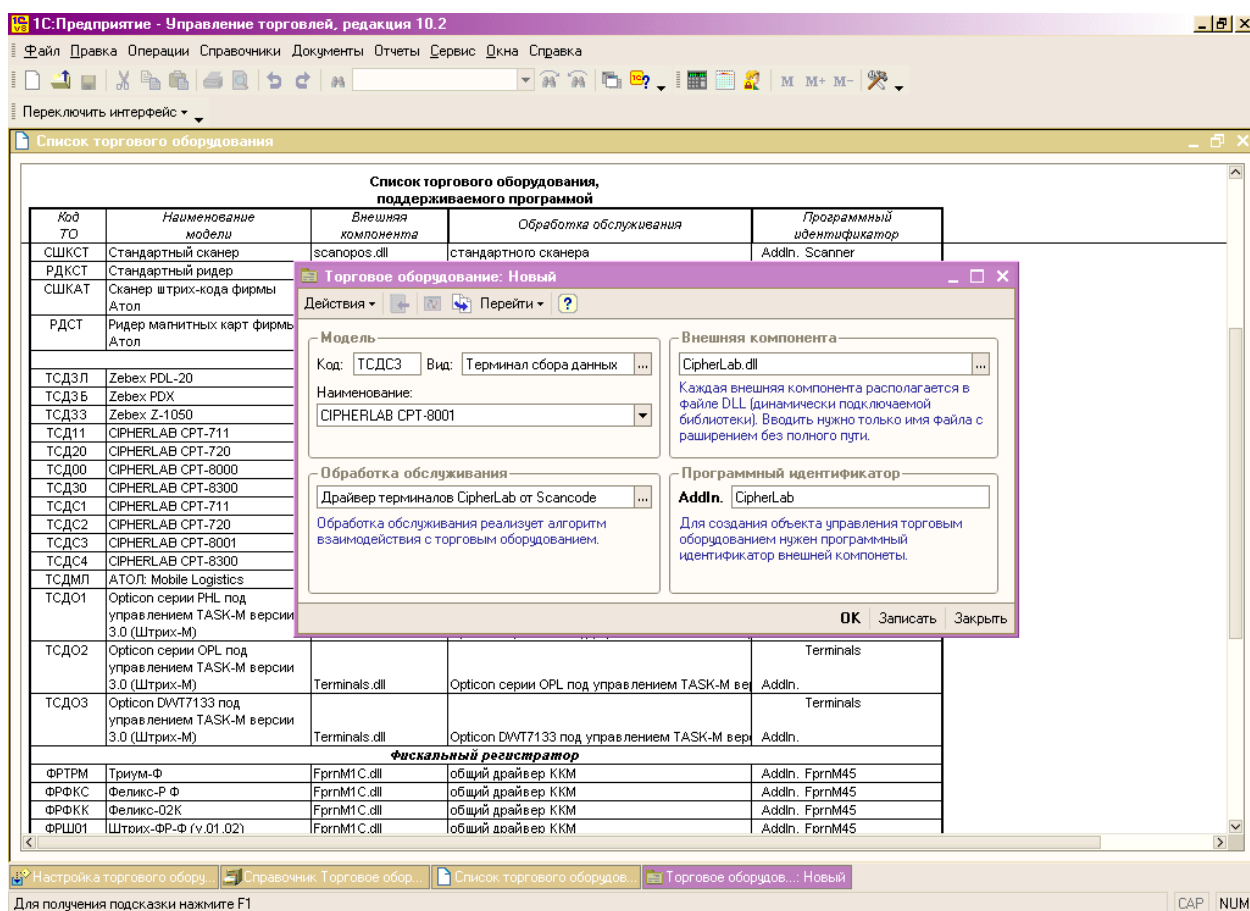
1С:Предприятие - Управление торговлей, редакция 10.2

Файл Правка Операции Справочники Документы Отчеты Сервис Окна Справка

М М+ М-

Переключить интерфейс

Список торгового оборудования

Список торгового оборудования, поддерживаемого программой

| Код ТО | Наименование модели | Внешняя компонента | Обработка обслуживания | Программный идентификатор |
|---|---|---|---|---|
| СШКСТ | Стандартный сканер | scanopos.dll | стандартного сканера | AddIn. Scanner |
| РДКСТ | Стандартный ридер | | | |
| СШКАТ | Сканер штрих-кода фирмы Атол | | | |
| РДСТ | Ридер магнитных карт фирмы Атол | | | |
| ТСДЗЛ | Zebex PDL-20 | | | |
| ТСДЗБ | Zebex PDX | | | |
| ТСДЗЗ | Zebex Z-1050 | | | |
| ТСД11 | CIPHERLAB CPT-711 | | | |
| ТСД20 | CIPHERLAB CPT-720 | | | |
| ТСД00 | CIPHERLAB CPT-8000 | | | |
| ТСД30 | CIPHERLAB CPT-8300 | | | |
| ТСДС1 | CIPHERLAB CPT-711 | | | |
| ТСДС2 | CIPHERLAB CPT-720 | | | |
| ТСДС3 | CIPHERLAB CPT-8001 | | | |
| ТСДС4 | CIPHERLAB CPT-8300 | | | |
| ТСДМЛ | АТОЛ: Mobile Logistics | | | |
| ТСДО1 | Opticon серии PHL под управлением TASK-M версии 3.0 (Штрих-М) | | | |
| ТСДО2 | Opticon серии OPL под управлением TASK-M версии 3.0 (Штрих-М) | Terminals.dll | Opticon серии OPL под управлением TASK-M вер | AddIn. Terminals |
| ТСДО3 | Opticon DWT7133 под управлением TASK-M версии 3.0 (Штрих-М) | Terminals.dll | Opticon DWT7133 под управлением TASK-M вер | AddIn. Terminals |
| | Фискальный регистратор | | | |
| ФРТРМ | Триум-Ф | FprnM1C.dll | общий драйвер ККМ | AddIn. FprnM45 |
| ФРФКС | Феликс-Р Ф | FprnM1C.dll | общий драйвер ККМ | AddIn. FprnM45 |
| ФРФКК | Феликс-02К | FprnM1C.dll | общий драйвер ККМ | AddIn. FprnM45 |
| ФРШ01 | Штрих-ФР-Ф (v.01.02) | FprnM1C.dll | общий драйвер ККМ | AddIn. FprnM45 |

Торговое оборудование: Новый

Действия Перейти ?

Модель
Код: ТСДС3 Вид: Терминал сбора данных
Наименование:
CIPHERLAB CPT-8001

Внешняя компонента
CipherLab.dll
Каждая внешняя компонента располагается в файле DLL (динамически подключаемой библиотеки). Вводить нужно только имя файла с расширением без полного пути.

Обработка обслуживания
Драйвер терминалов CipherLab от Scancode
Обработка обслуживания реализует алгоритм взаимодействия с торговым оборудованием.

Программный идентификатор
AddIn. CipherLab
Для создания объекта управления торговым оборудованием нужен программный идентификатор внешней компонеты.

OK Записать Закрыть

Настройка торгового обору... Справочник Торговое обор... Список торгового оборудов... Торговое оборудов...: Новый

Для получения подсказки нажмите F1

CAP NUM